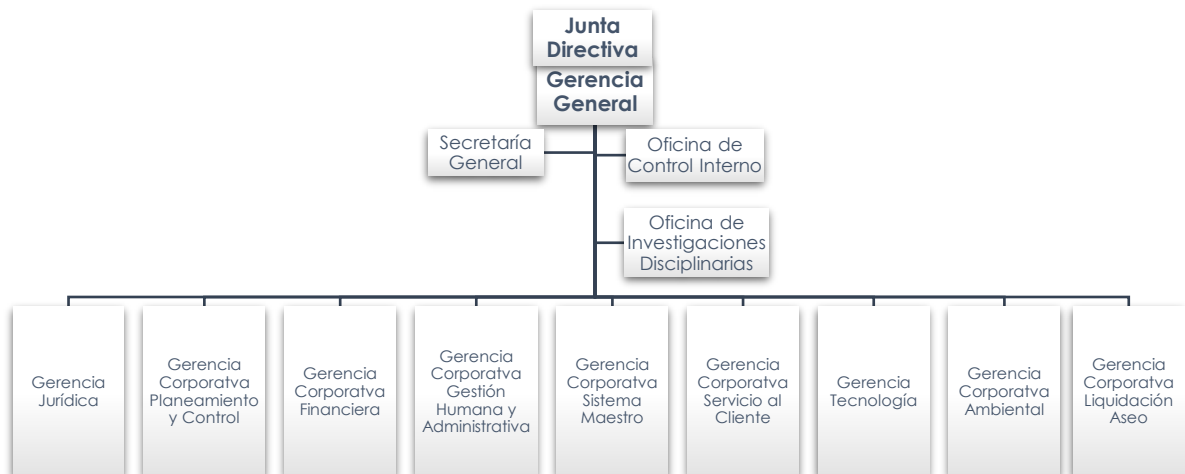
Junta Directiva

Gerencia General

Secretaría General

Oficina de Control Interno

Oficina de Investigaciones Disciplinarias

Gerencia Jurídica

Gerencia Corporatva Planeamiento y Control

Gerencia Corporatva Financiera

Gerencia Corporatva Gestión Humana y Administrativa

Gerencia Corporatva Sistema Maestro

Gerencia Corporatva Servicio al Cliente

Gerencia Tecnología

Gerencia Corporatva Ambiental

Gerencia Corporatva Liquidación Aseo